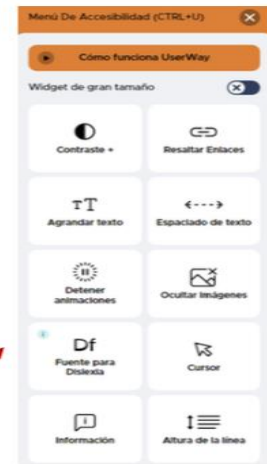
Menú De Accesibilidad (CTRL+U)

Cómo funciona UserWay

Widget de gran tamaño

Contraste +

Resaltar Enlaces

TT

Agrandar texto

Espaciado de texto

Detener animaciones

Ocultar Imágenes

Df

Fuente para Dislexia

Cursor

Información

Altura de la línea